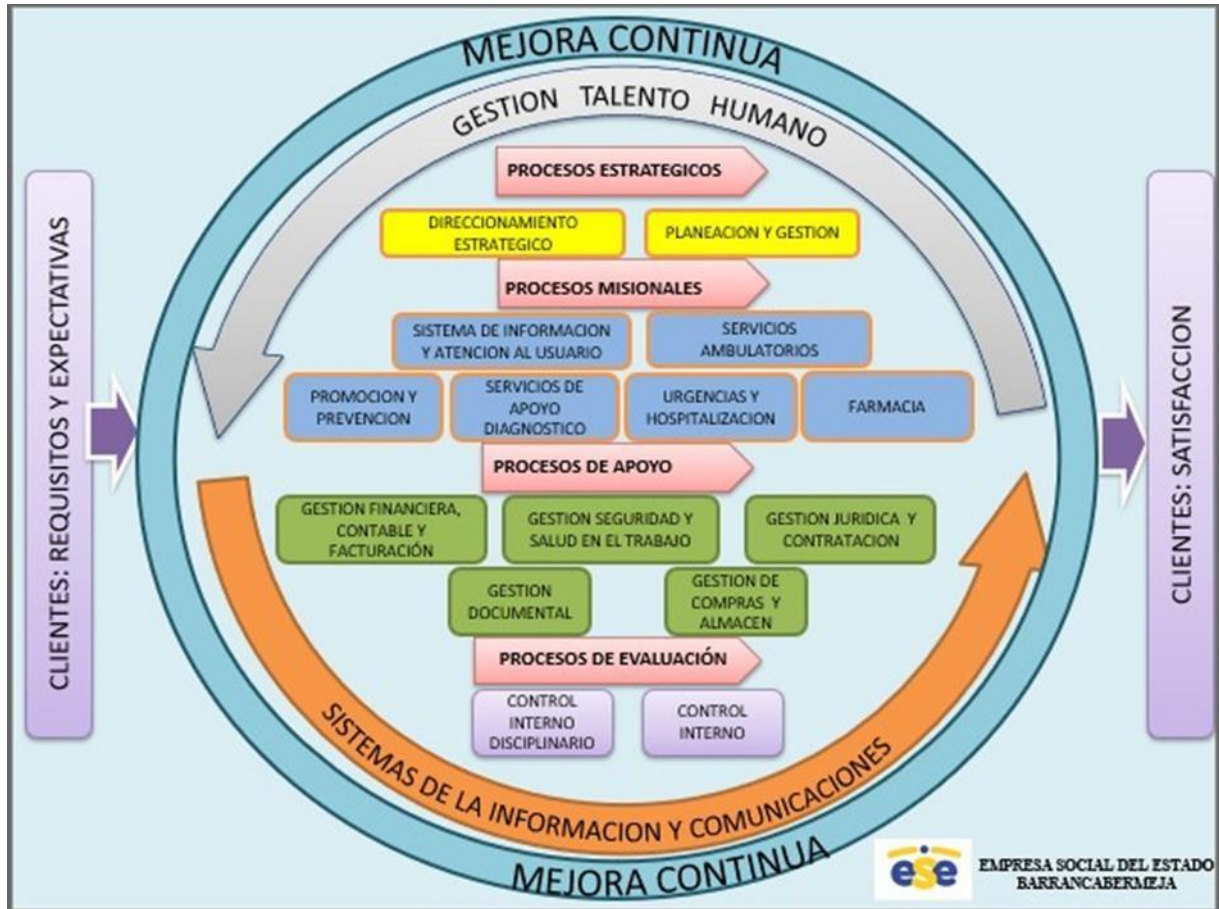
MEJORA CONTINUA

GESTION TALENTO HUMANO

CLIENTES: REQUISITOS Y EXPECTATIVAS

PROCESOS ESTRATEGICOS

DIRECCIONAMIENTO ESTRATEGICO

PLANEACION Y GESTION

PROCESOS MISIONALES

SISTEMA DE INFORMACION Y ATENCION AL USUARIO

SERVICIOS AMBULATORIOS

PROMOCION Y PREVENCION

SERVICIOS DE APOYO DIAGNOSTICO

URGENCIAS Y HOSPITALIZACION

FARMACIA

PROCESOS DE APOYO

GESTION FINANCIERA, CONTABLE Y FACTURACIÓN

GESTION SEGURIDAD Y SALUD EN EL TRABAJO

GESTION JURIDICA Y CONTRATACION

GESTION DOCUMENTAL

GESTION DE COMPRAS Y ALMACEN

PROCESOS DE EVALUACIÓN

CONTROL INTERNO DISCIPLINARIO

CONTROL INTERNO

SISTEMAS DE LA INFORMACION Y COMUNICACIONES

CLIENTES: SATISFACCION

MEJORA CONTINUA

ese

EMPRESA SOCIAL DEL ESTADO BARRANCABERMEJA